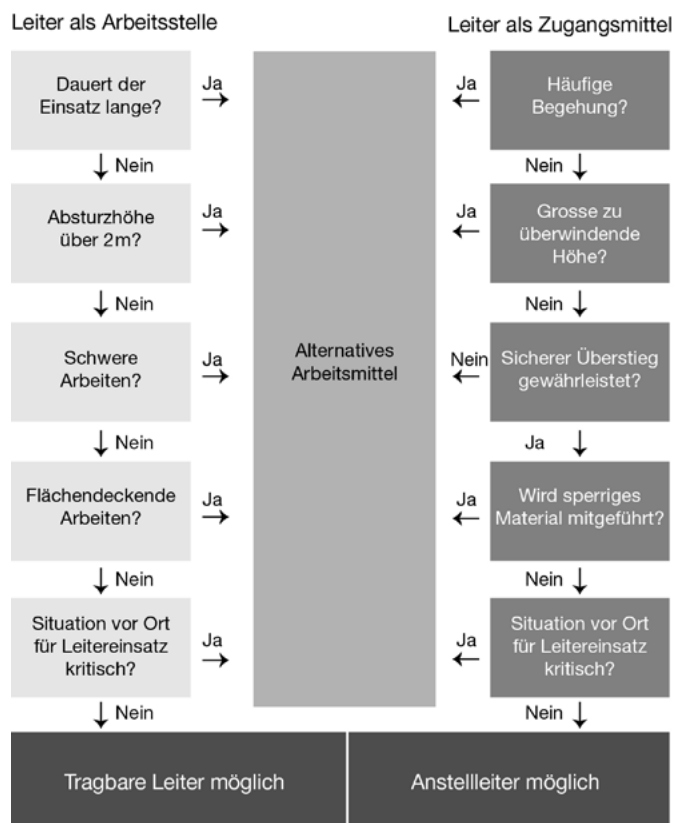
Leiter als Arbeitsstelle

Leiter als Zugangsmittel

Dauert der Einsatz lange?

Ja →

↓ Nein

Absturzhöhe über 2m?

Ja →

↓ Nein

Schwere Arbeiten?

Ja →

↓ Nein

Flächendeckende Arbeiten?

Ja →

↓ Nein

Situation vor Ort für Leitereinsatz kritisch?

Ja →

↓ Nein

Alternatives Arbeitsmittel

Ja ←

Häufige Begehung?

Nein ↓

Ja ←

Grosse zu überwindende Höhe?

Nein ↓

Nein ←

Sicherer Überstieg gewährleistet?

Ja ↓

Ja ←

Wird sperriges Material mitgeführt?

Nein ↓

Ja ←

Situation vor Ort für Leitereinsatz kritisch?

Nein ↓

Tragbare Leiter möglich

Anstellleiter möglich